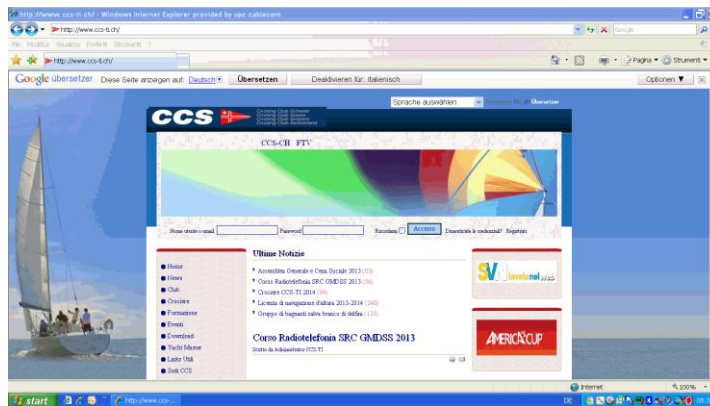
http://www.ccs-ti.ch/ - Windows Internet Explorer provided by upc cablecom

http://www.ccs-ti.ch/

File Modifica Visualizza Preferiti Strumenti ?

http://www.ccs-ti.ch/

Pagina Strumenti

Google übersetzer Diese Seite anzeigen auf: Deutsch Übersetzen Deaktivieren für: Italienisch Optionen

Sprache auswählen Übersetzer

CCS

Cruising Club Schweiz
Cruising Club Suisse
Cruising Club Svizzero
Cruising Club Switzerland

CCS-CH FTV

Nome utente o email Password Ricordami Accesso Dimenticato le credenziali? Registrati

Home
News
Club
Crociere
Formazione
Eventi
Download
Yacht Master
Links Utili
Sedi CCS

Ultime Notizie

Assemblea Generale e Cena Sociale 2013 (83)
Corso Radiotelefonia SRC GMDSS 2013 (56)
Crociere CCS-TI 2014 (99)
Licenza di navigazione d'altura 2013-2014 (240)
Gruppo di bagnanti salva branco di delfini (155)

Corso Radiotelefonia SRC GMDSS 2013

Scritto da Administrator CCS-TI

SV lavoralnel web

AMERICA'S CUP

Internet 100%

start http://www.ccs-... DE